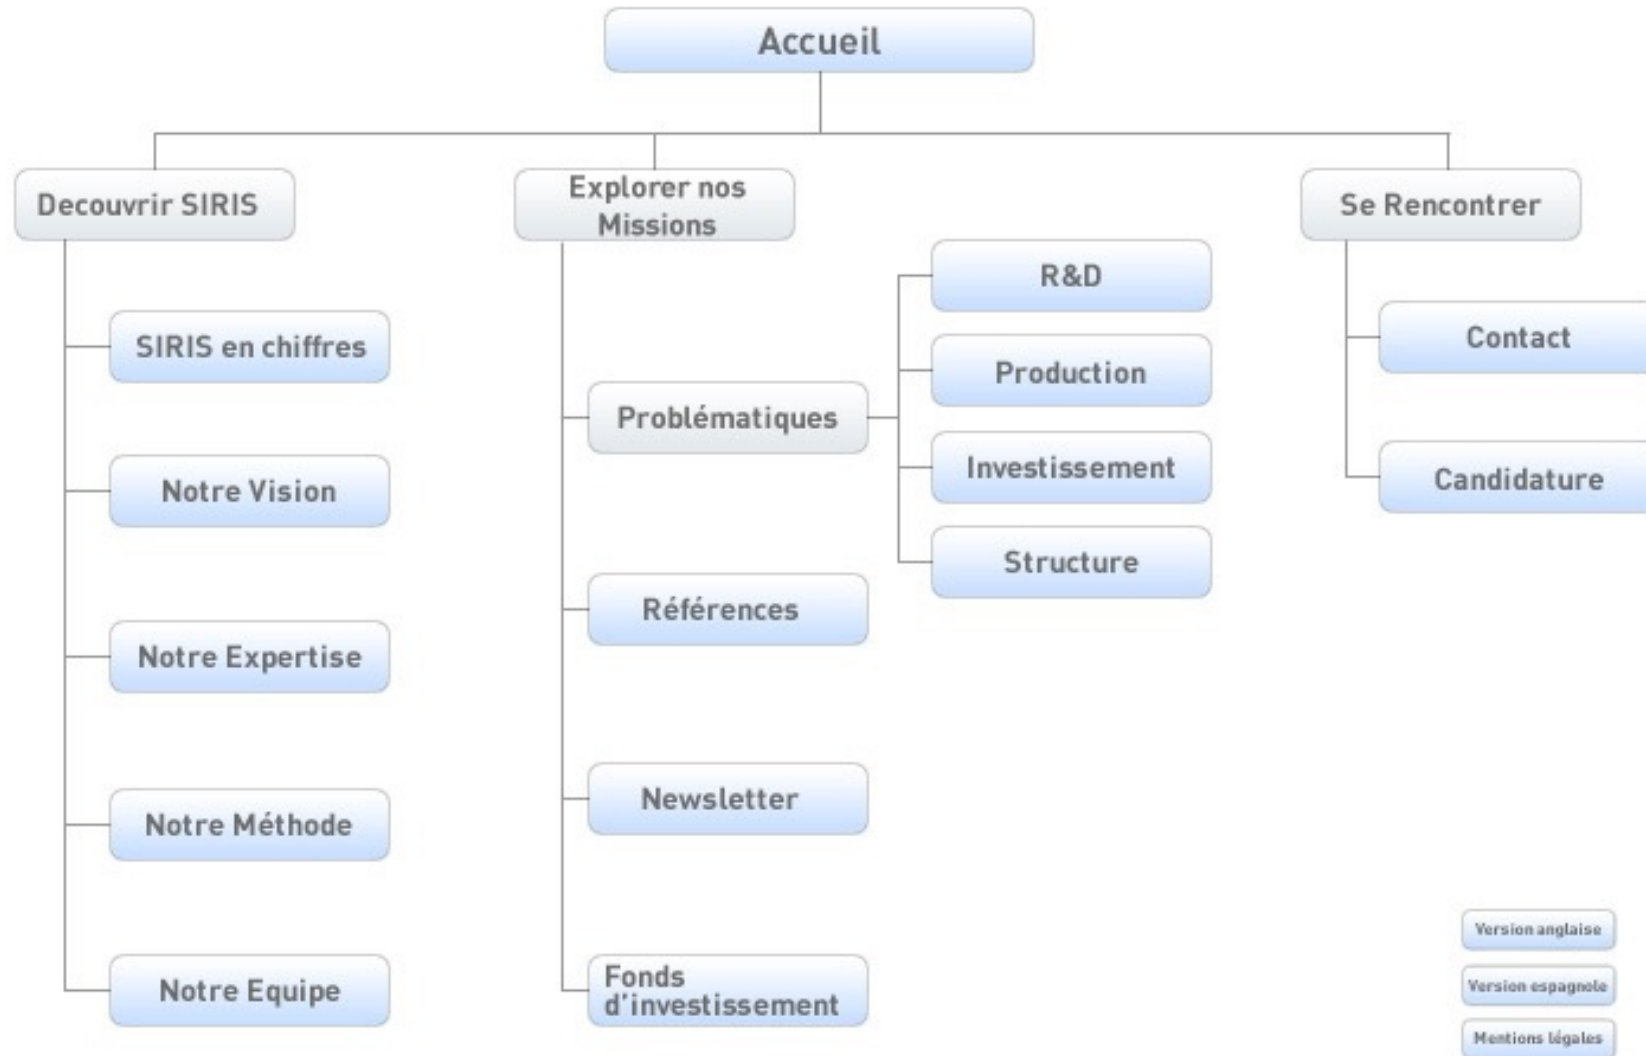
Accueil

Decouvrir SIRIS

SIRIS en chiffres

Notre Vision

Notre Expertise

Notre Méthode

Notre Equipe

Explorer nos Missions

Problématiques

R&D

Production

Investissement

Structure

Références

Newsletter

Fonds d'investissement

Se Rencontrer

Contact

Candidature

Version anglaise

Version espagnole

Mentions légales